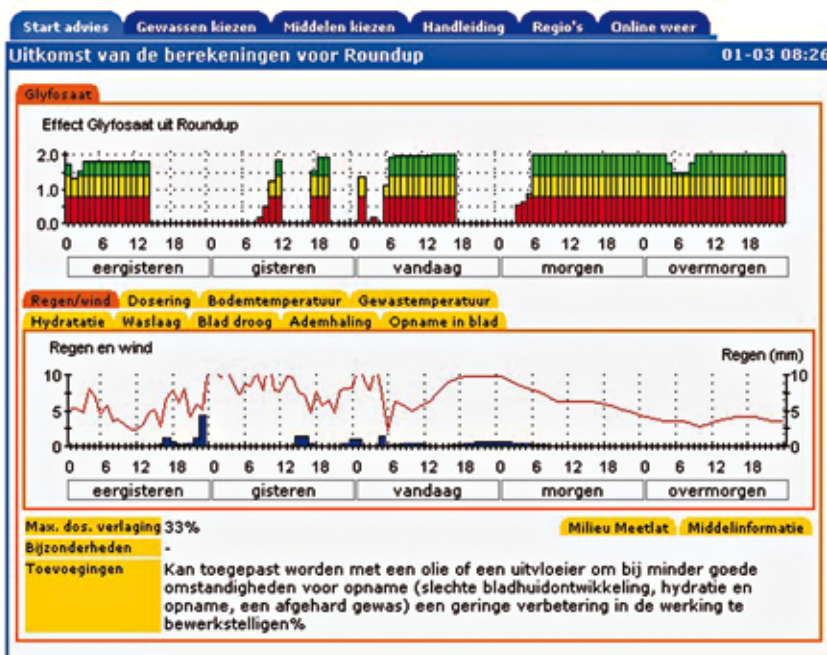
Start advies | Gewassen kiezen | Middelen kiezen | Handleiding | Regio's | Online weer

Uitkomst van de berekeningen voor Roundup

01-03 08:26

Glyfosaat

Effect Glyfosaat uit Roundup

2.0
1.0
0.0

0 6 12 18 0 6 12 18 0 6 12 18 0 6 12 18 0 6 12 18

eergisteren | gisteren | vandaag | morgen | overmorgen

Regen/wind | Dosering | Bodemtemperatuur | Gewastemperatuur
Hydratatie | Waslaag | Blad droog | Ademhaling | Opname in blad

Regen en wind

Regen (mm)

10
5
0

10
5
0

0 6 12 18 0 6 12 18 0 6 12 18 0 6 12 18 0 6 12 18

eergisteren | gisteren | vandaag | morgen | overmorgen

Max. dos. verlaging 33%

Milieu Meetlat | Middelinformatie

Bijzonderheden -

Toevoegingen Kan toegepast worden met een olie of een uitvloeier om bij minder goede omstandigheden voor opname (slechte bladhuidontwikkeling, hydratie en opname, een afgehard gewas) een geringe verbetering in de werking te bewerkstelligen%